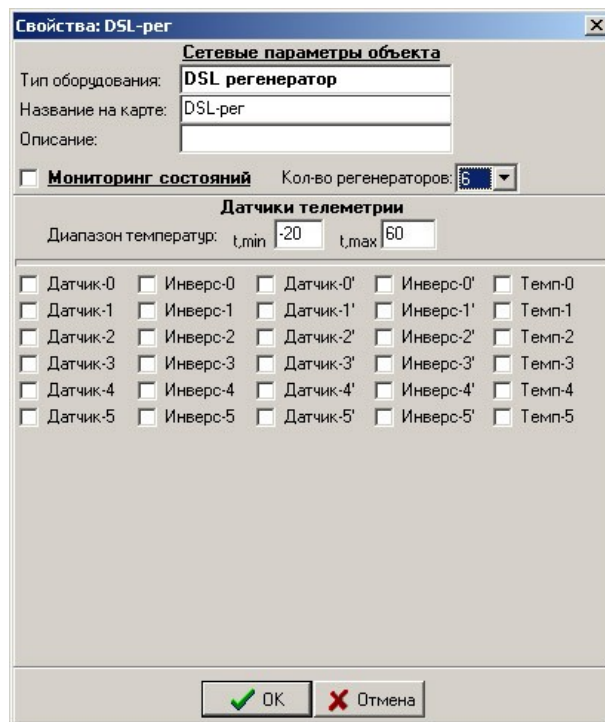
Свойства: DSL-рег

Сетевые параметры объекта

Тип оборудования: DSL регенератор

Название на карте: DSL-рег

Описание:

Мониторинг состояний

Кол-во регенераторов: 6

Датчики телеметрии

Диапазон температур: t,min -20 t,max 60

| | | | | |
|---|---|---|---|---|
| Датчик-0 | Инверс-0 | Датчик-0' | Инверс-0' | Темп-0 |
| Датчик-1 | Инверс-1 | Датчик-1' | Инверс-1' | Темп-1 |
| Датчик-2 | Инверс-2 | Датчик-2' | Инверс-2' | Темп-2 |
| Датчик-3 | Инверс-3 | Датчик-3' | Инверс-3' | Темп-3 |
| Датчик-4 | Инверс-4 | Датчик-4' | Инверс-4' | Темп-4 |
| Датчик-5 | Инверс-5 | Датчик-5' | Инверс-5' | Темп-5 |

OK

Отмена